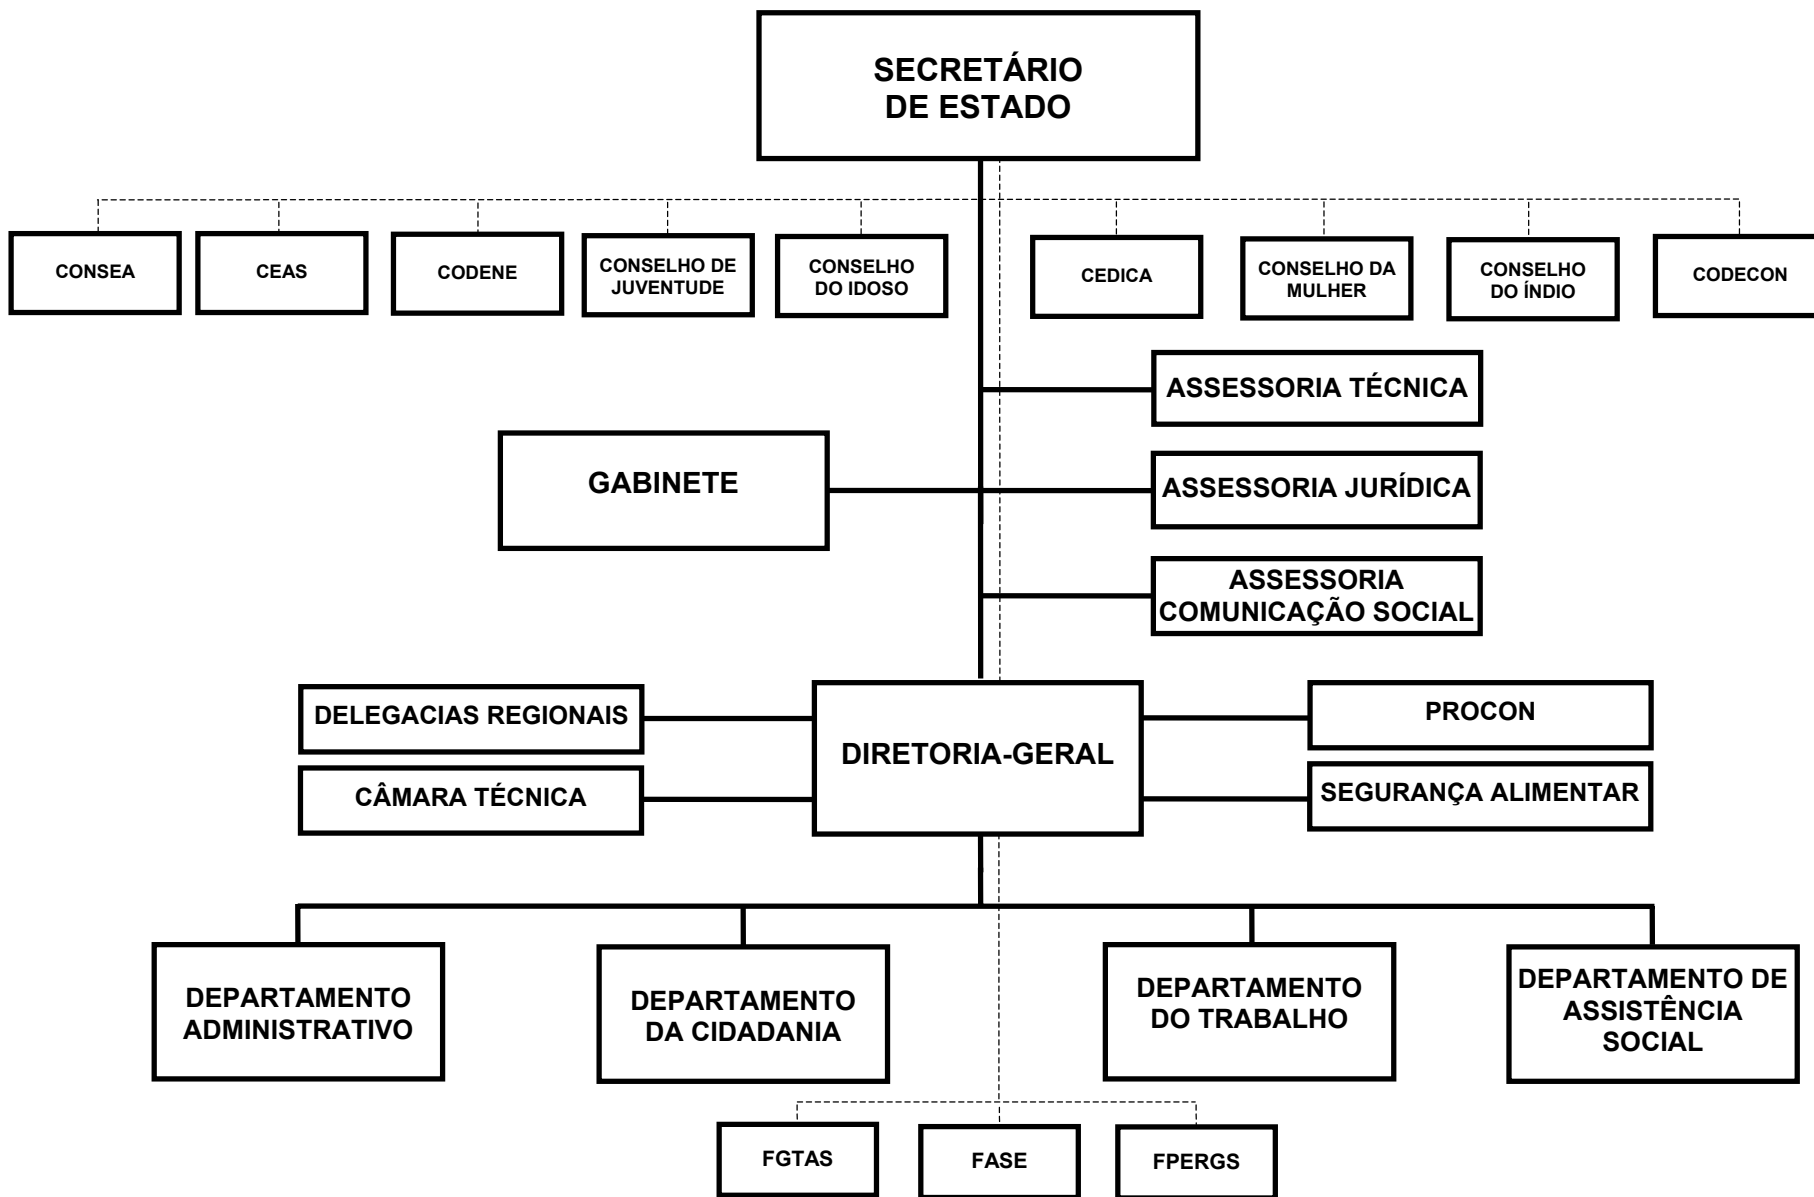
SECRETÁRIO DE ESTADO

CONSEA

CEAS

CODENE

CONSELHO DE JUVENTUDE

CONSELHO DO IDOSO

CEDICA

CONSELHO DA MULHER

CONSELHO DO ÍNDIO

CODECON

ASSESSORIA TÉCNICA

GABINETE

ASSESSORIA JURÍDICA

ASSESSORIA COMUNICAÇÃO SOCIAL

DELEGACIAS REGIONAIS

CÂMARA TÉCNICA

DIRETORIA-GERAL

PROCON

SEGURANÇA ALIMENTAR

DEPARTAMENTO ADMINISTRATIVO

DEPARTAMENTO DA CIDADANIA

DEPARTAMENTO DO TRABALHO

DEPARTAMENTO DE ASSISTÊNCIA SOCIAL

FGTAS

FASE

FPERGS